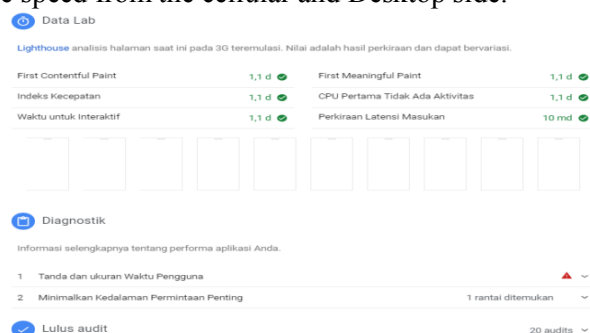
e speed from the cellular and Desktop side.

Data Lab

Lighthouse analisis halaman saat ini pada 3G teremulasi. Nilai adalah hasil perkiraan dan dapat bervariasi.

| First Contentful Paint | 1,1 d | First Meaningful Paint | 1,1 d |
|---|---|---|---|
| Indeks Kecepatan | 1,1 d | CPU Pertama Tidak Ada Aktivitas | 1,1 d |
| Waktu untuk Interaktif | 1,1 d | Perkiraan Latensi Masukan | 10 md |

Diagnostik

Informasi selengkapnya tentang performa aplikasi Anda.

1 Tanda dan ukuran Waktu Pengguna

2 Minimalkan Kedalaman Permintaan Penting 1 rantai ditemukan

Lulus audit 20 audits